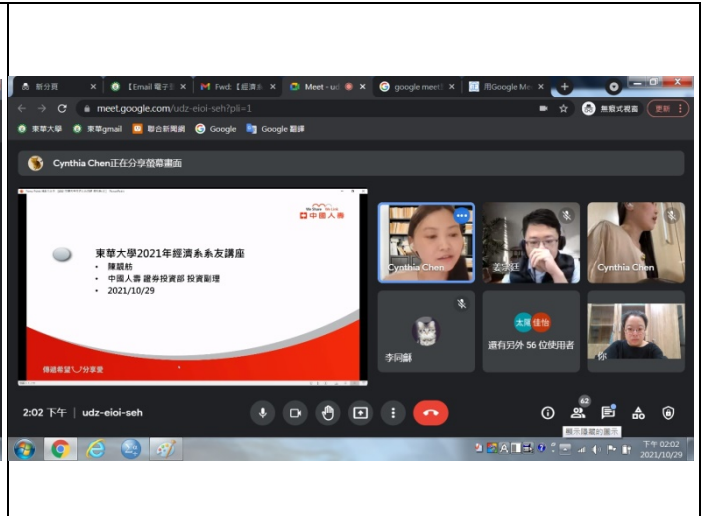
新分頁 × 【Email 電子 × M Fwd:【經濟系 × Meet - ud × google meet × 用Google Me ×

meet.google.com/udz-eioi-seh?pli=1

無痕式視窗 更新

東華大學 東華gmail 聯合新聞網 Google Google 翻譯

Cynthia Chen正在分享螢幕畫面

中國人壽

東華大學2021年經濟系系友講座

- 陳顥軒
- 中國人壽 證券投資部 投資副理
- 2021/10/29

傳遞希望 分享愛

Cynthia Chen

姜彥廷

Cynthia Chen

李同獅

還有另外 56 位使用者

你

2:02 下午 | udz-eioi-seh

62

顯示隱藏的圖示

下午 02:02
2021/10/29